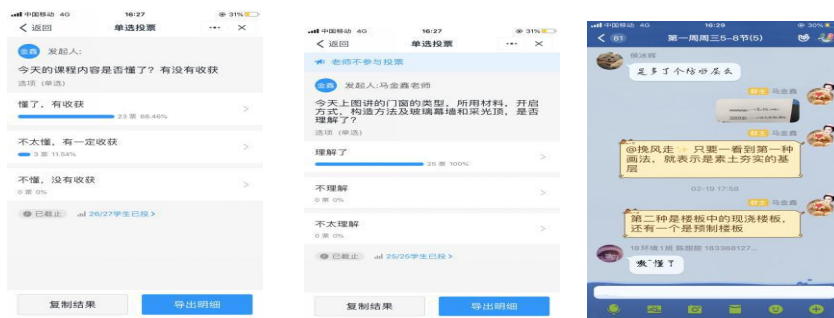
中国移动 4G 16:27 31%
< 返回 单选投票 ··· ×
金鑫 发起人:
今天的课程内容是否懂了？有没有收获
选项（单选）
懂了，有收获
23 票 88.46%
不太懂，有一定收获
3 票 11.54%
不懂，没有收获
0 票 0%
已截止 26/27学生已投 >
复制结果 导出明细

中国移动 4G 16:27 31%
< 返回 单选投票 ··· ×
老师不参与投票
金鑫 发起人:马金鑫老师
今天上图讲的门窗的类型、所用材料、开启方式、构造方法及玻璃幕墙和采光顶，是否理解了？
选项（单选）
理解了
25 票 100%
不理解
0 票 0%
不太理解
0 票 0%
已截止 25/25学生已投 >
复制结果 导出明细

中国移动 4G 16:29 30%
< 61 第一周周三5-8节(5)
侯冰辉
是多了个防水层么
群主 马金鑫
群主 马金鑫
@挽风走 只要一看到第一种画法，就表示是素土夯实的基层
02-19 17:58
群主 马金鑫
第二种是楼板中的现浇楼板，还有一个是预制楼板
18环境1班 陈甜甜 183368127...
奥~懂了